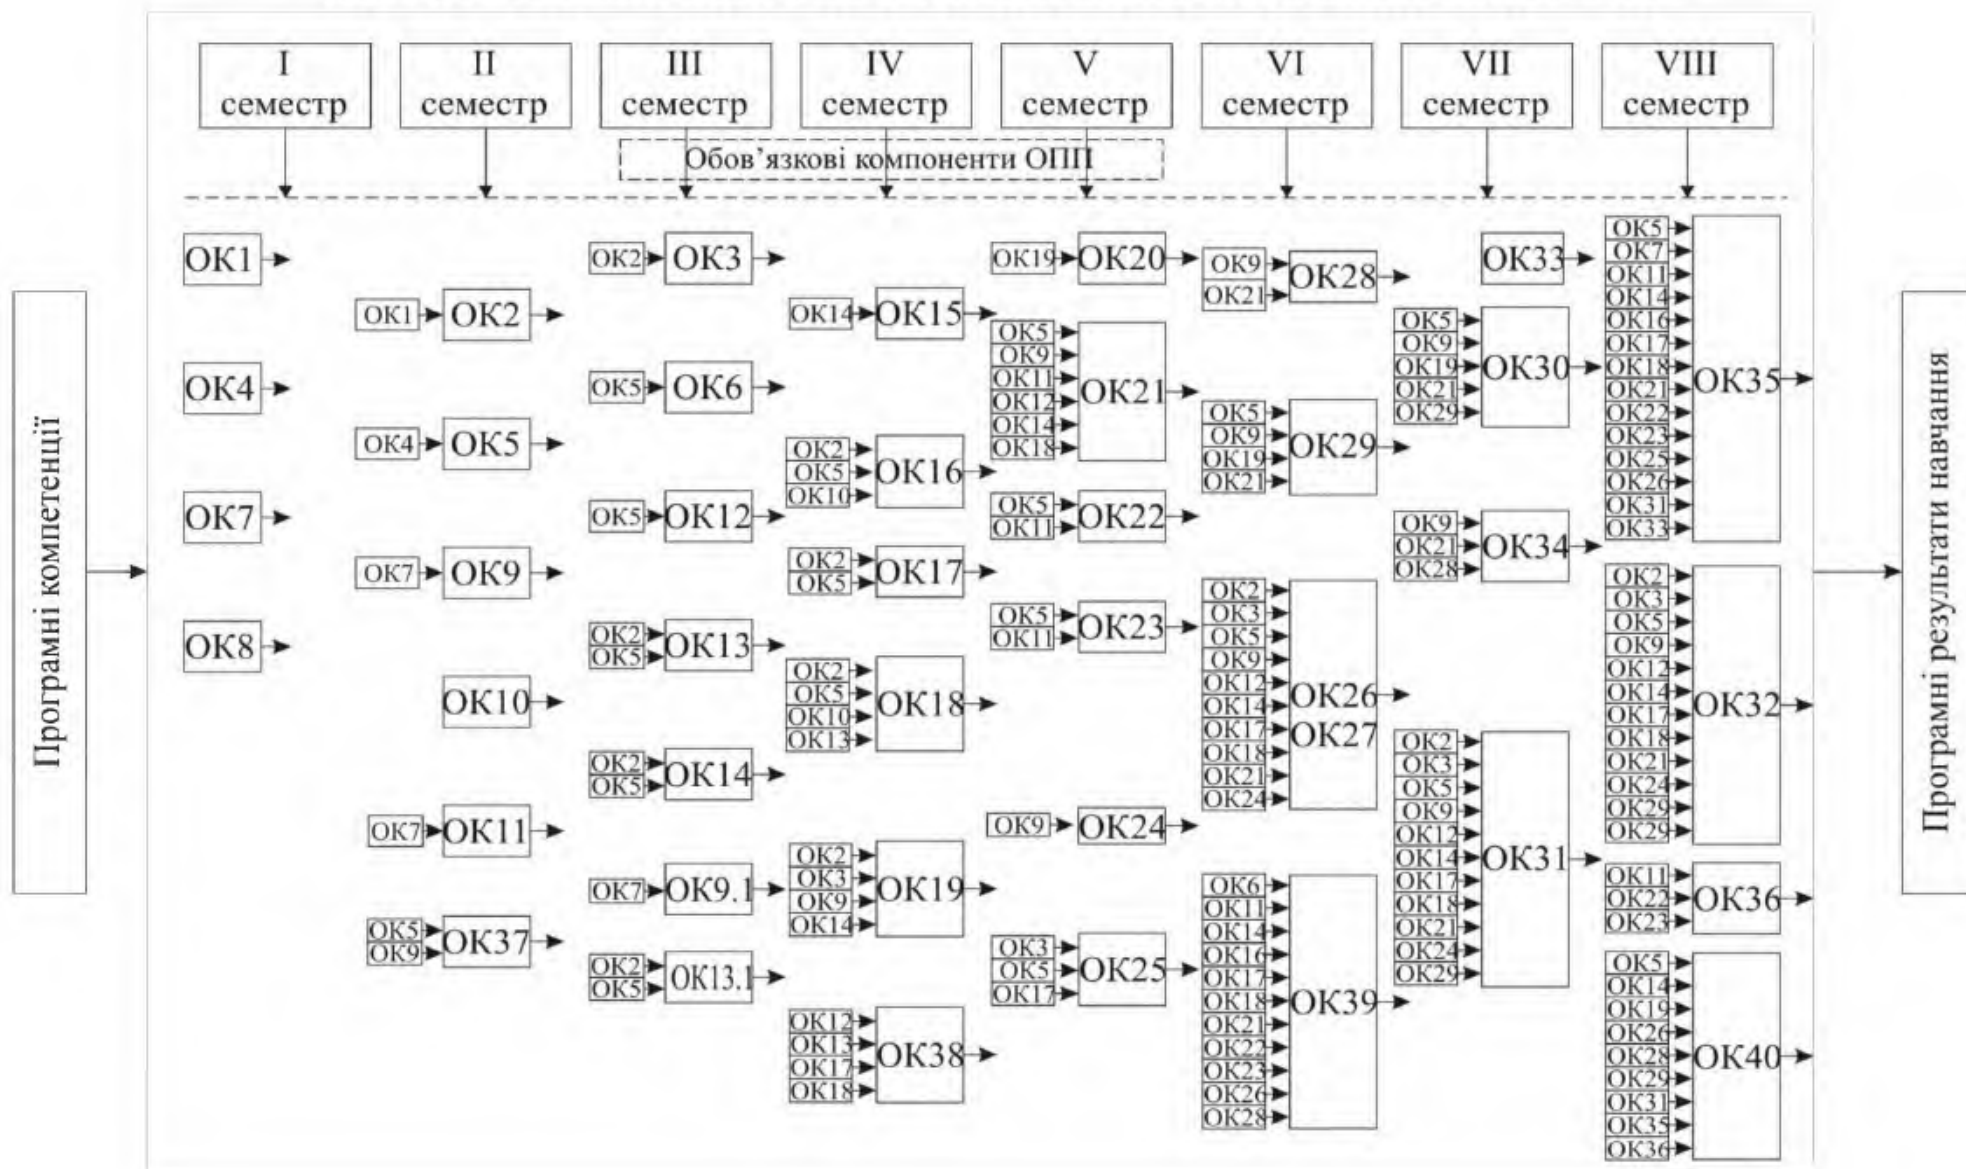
I семестр
II семестр
III семестр
IV семестр
V семестр
VI семестр
VII семестр
VIII семестр

Обов'язкові компоненти ОПП

Програмні компетенції

ОК1
ОК4
ОК7
ОК8

ОК1 ОК2
ОК4 ОК5
ОК7 ОК9
ОК10
ОК7 ОК11
ОК5 ОК9 ОК37

ОК2 ОК3
ОК5 ОК6
ОК5 ОК12
ОК2 ОК5 ОК13
ОК2 ОК5 ОК14
ОК7 ОК9.1
ОК2 ОК5 ОК13.1

ОК14 ОК15
ОК2 ОК5 ОК10 ОК16
ОК2 ОК5 ОК17
ОК2 ОК5 ОК10 ОК13 ОК18
ОК2 ОК3 ОК9 ОК14 ОК19
ОК12 ОК13 ОК17 ОК18 ОК38

ОК19 ОК20
ОК5 ОК9 ОК11 ОК12 ОК14 ОК18 ОК21
ОК5 ОК11 ОК22
ОК5 ОК11 ОК23
ОК9 ОК24
ОК3 ОК5 ОК17 ОК25

ОК9 ОК21 ОК28
ОК5 ОК9 ОК19 ОК21 ОК29
ОК2 ОК3 ОК5 ОК9 ОК12 ОК14 ОК17 ОК18 ОК21 ОК24 ОК26 ОК27
ОК6 ОК11 ОК14 ОК16 ОК17 ОК18 ОК21 ОК22 ОК23 ОК26 ОК28 ОК39

ОК33
ОК5 ОК9 ОК19 ОК21 ОК29 ОК30
ОК9 ОК21 ОК28 ОК34
ОК2 ОК3 ОК5 ОК9 ОК12 ОК14 ОК17 ОК18 ОК21 ОК24 ОК29 ОК31

ОК5 ОК7 ОК11 ОК14 ОК16 ОК17 ОК18 ОК21 ОК22 ОК23 ОК25 ОК26 ОК31 ОК33 ОК35
ОК2 ОК3 ОК5 ОК9 ОК12 ОК14 ОК17 ОК18 ОК21 ОК24 ОК29 ОК29 ОК32
ОК11 ОК22 ОК23 ОК36
ОК5 ОК14 ОК19 ОК26 ОК28 ОК29 ОК31 ОК35 ОК36 ОК40

Програмні результати навчання